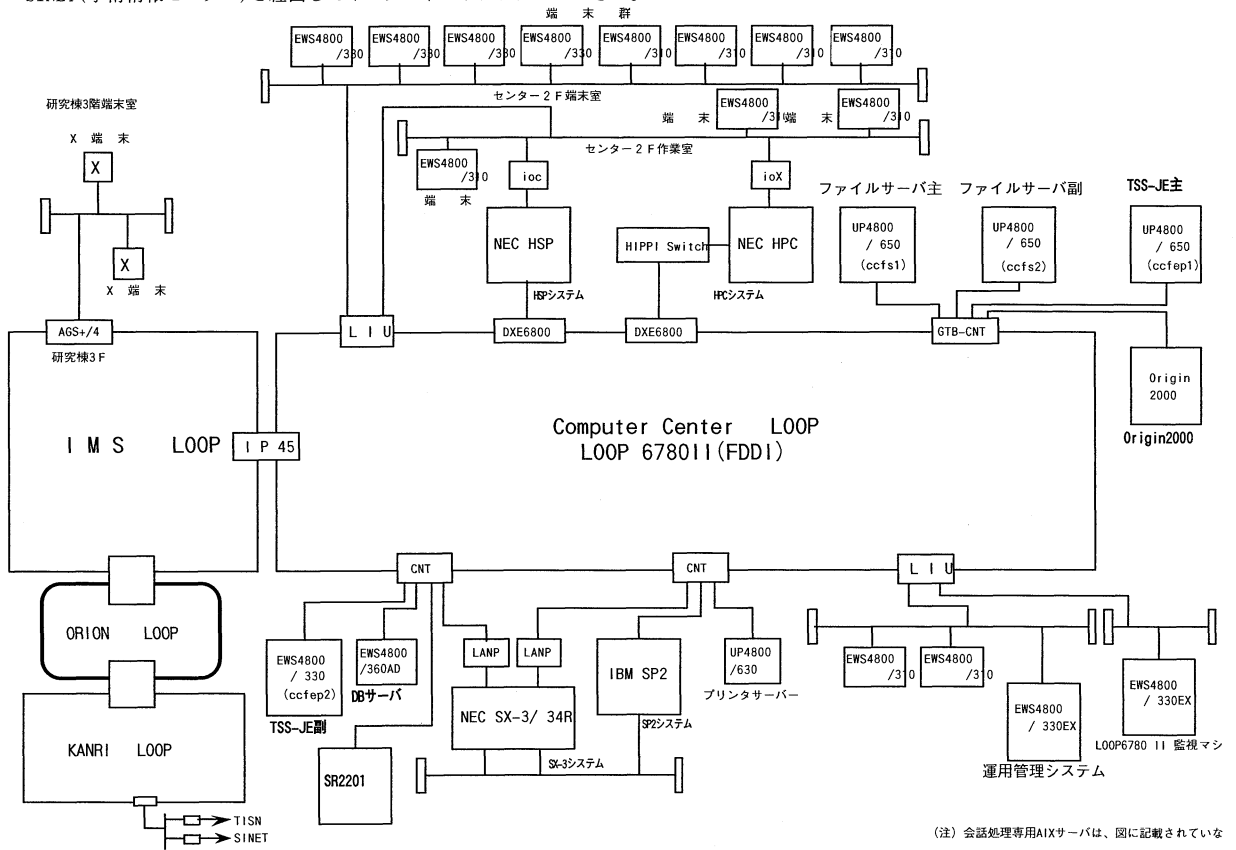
端 末 群

EWS4800 /330
EWS4800 /330
EWS4800 /330
EWS4800 /330
EWS4800 /310
EWS4800 /310
EWS4800 /310
EWS4800 /310

センター２Ｆ端末室

EWS4800 /310 端 末
EWS4800 /310 端 末

センター２Ｆ作業室

研究棟3階端末室

X 端 末
X
X
X 端 末

EWS4800 /310
端 末

ioc
ioX

NEC HSP
HSPシステム

HIPPI Switch
NEC HPC
HPCシステム

ファイルサーバ主
UP4800 / 650 (ccfs1)

ファイルサーバ副
UP4800 / 650 (ccfs2)

TSS-JE主
UP4800 / 650 (ccfep1)

AGS+/4
研究棟3Ｆ

L I U
DXE6800
DXE6800
GTB-CNT

Origin 2000
Origin2000

I M S LOOP
I P 45

Computer Center LOOP
LOOP 6780II(FDDI)

CNT
CNT
L I U

ORION LOOP

EWS4800 / 330 (ccfep2)
TSS-JE副

EWS4800 /360AD
DBサーバ

LANP
LANP

NEC SX-3/ 34R
SX-3システム

IBM SP2
SP2システム

UP4800 /630
プリンタサーバー

EWS4800 /310
EWS4800 /310

EWS4800 / 330EX
運用管理システム

EWS4800 / 330EX
LOOP6780 II 監視マシ

KANRI LOOP

SR2201

TISN
SINET

(注) 会話処理専用AIXサーバは、図に記載されていな